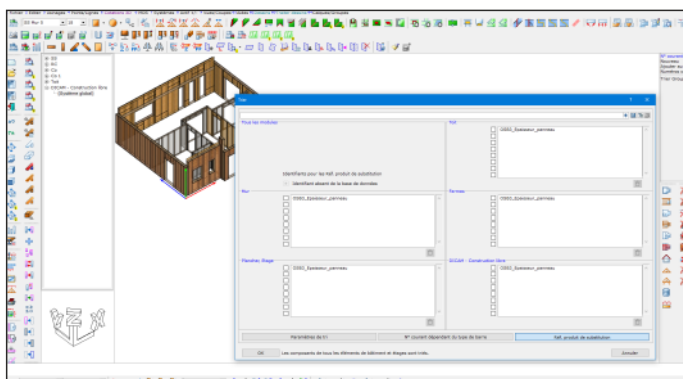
Tous les modules

Toit

0000_Epaisseur_panneau

Identifiants pour les Réf. produit de substitution

Identifiant absent de la base de données

Mur

0000_Epaisseur_panneau

Fermes

0000_Epaisseur_panneau

Plancher Etage

0000_Epaisseur_panneau

SOCAM - Construction Bois

0000_Epaisseur_panneau

Paramètres de tri

N° courant dépendant du bois de barre

Réf. produit de substitution

OK

Les composants de tous les éléments de bâtiment et étages sont triés.

Annuler